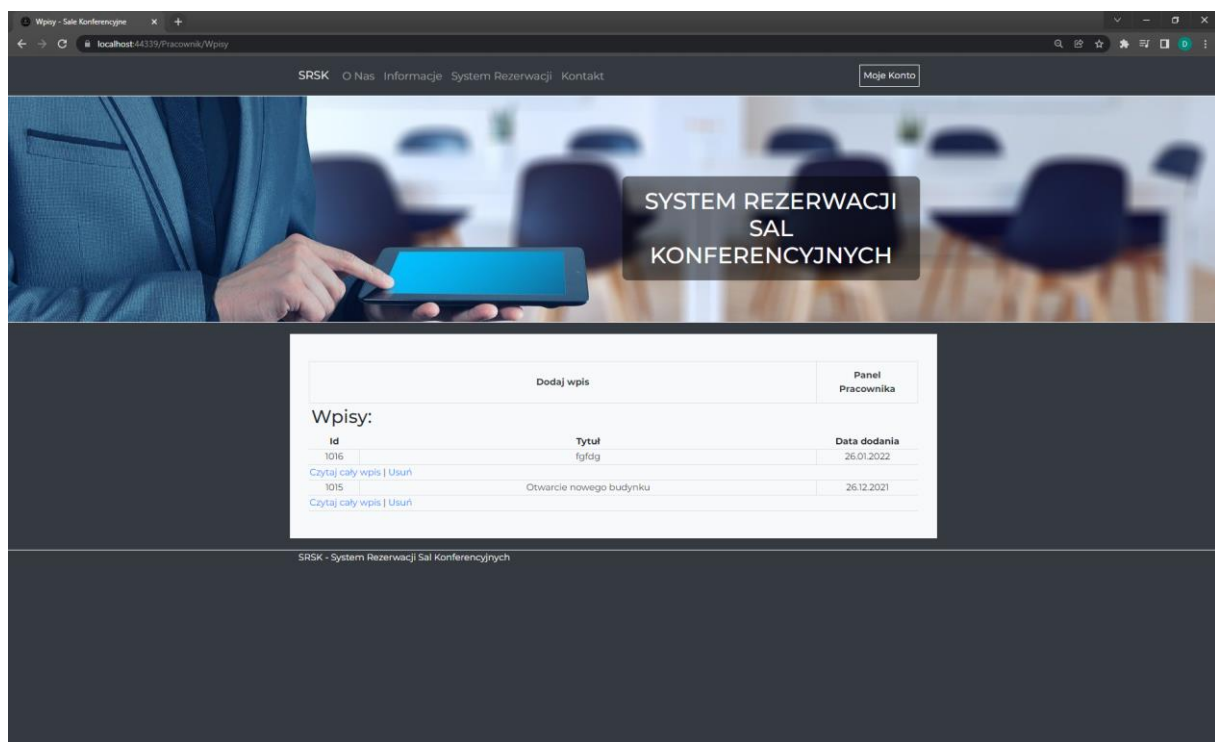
Wpisy - Sale Konferencyjne ×
localhost:44339/Pracownik/Wpisy

SRSK O Nas Informacje System Rezerwacji Kontakt

Moje Konto

SYSTEM REZERWACJI SAL KONFERENCYJNYCH

| Dodaj wpis | Panel Pracownika |
|---|---|

Wpisy:

| Id | Tytuł | Data dodania |
|---|---|---|
| 1016 | fgfdg | 26.01.2022 |
| Czytaj cały wpis \| Usuń | | |
| 1015 | Otwarcie nowego budynku | 26.12.2021 |
| Czytaj cały wpis \| Usuń | | |

SRSK - System Rezerwacji Sal Konferencyjnych